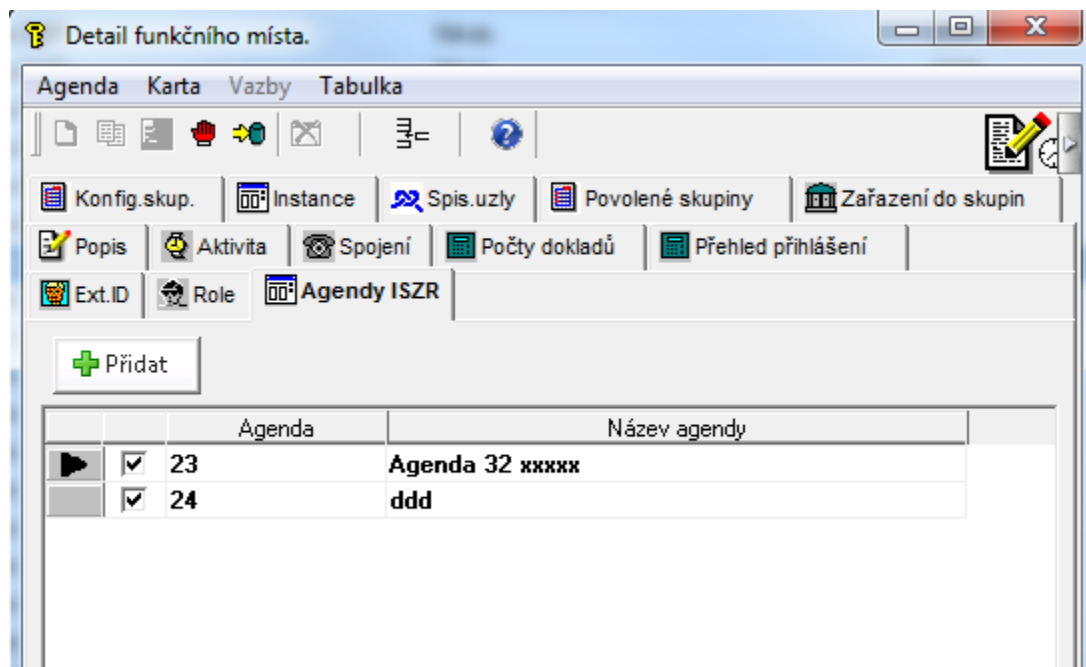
Detail funkčního místa.

Agenda Karta Vazby Tabulka

Konfig.skup. | Instance | Spis.uzly | Povolené skupiny | Zařazení do skupin

Popis | Aktivita | Spojení | Počty dokladů | Přehled přihlášení

Ext.ID | Role | Agendy ISZR

Přidat

| | | Agenda | Název agendy |
|---|---|---|---|
| ▶ | ☑ | 23 | Agenda 32 xxxxx |
| | ☑ | 24 | ddd |